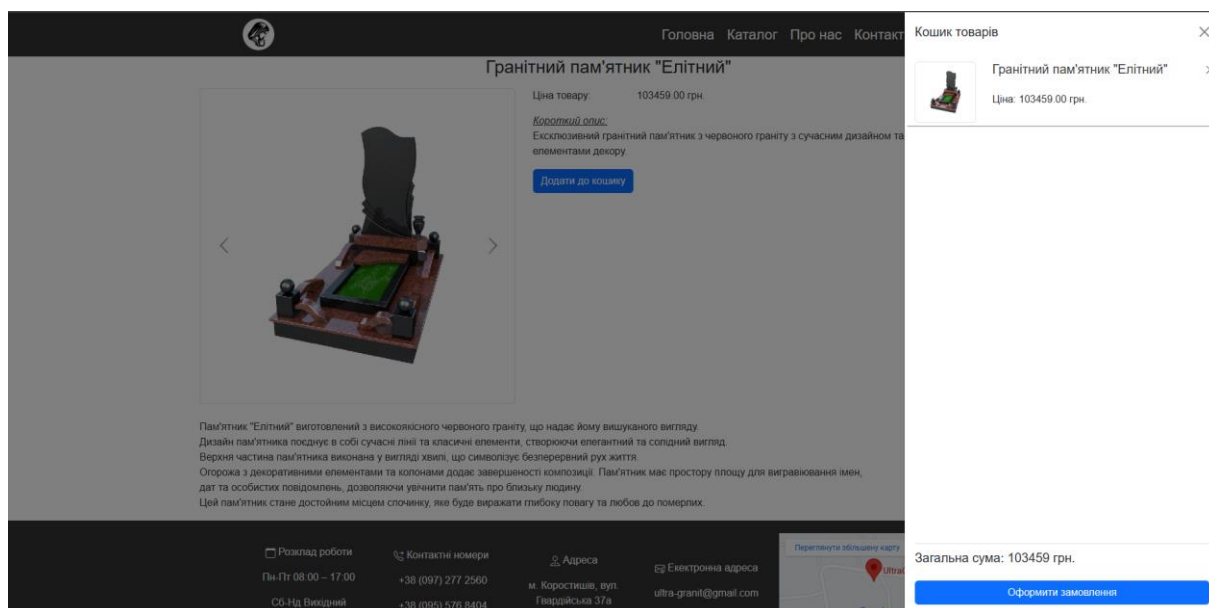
Головна Каталог Про нас Контакт

Гранітний пам'ятник "Елітний"

Ціна товару: 103459.00 грн.

Короткий опис:
Ексклюзивний гранітний пам'ятник з червоного граніту з сучасним дизайном та елементами декору.

Додати до кошику

‹ ›

Пам'ятник "Елітний" виготовлений з високоякісного червоного граніту, що надає йому вишуканого вигляду.
Дизайн пам'ятника поєднує в собі сучасні лінії та класичні елементи, створюючи елегантний та солідний вигляд.
Верхня частина пам'ятника виконана у вигляді хвилі, що символізує безперервний рух життя.
Огорожа з декоративними елементами та колонами додає завершеності композиції. Пам'ятник має простору площу для вигравіювання імен, дат та особистих повідомлень, дозволяючи увічнити пам'ять про близьку людину.
Цей пам'ятник стане достойним місцем спочинку, яке буде виражати глибоку повагу та любов до померлих.

Розклад роботи
Пн-Пт 08:00 – 17:00
Сб-Нд Вихідний

Контактні номери
+38 (097) 277 2560
+38 (095) 576 8404

Адреса
м. Коростишів, вул. Гвардійська 37а

Електронна адреса
ultra-granit@gmail.com

Переглянути збільшену карту
Ultra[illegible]

Кошик товарів
×

Гранітний пам'ятник "Елітний"
Ціна: 103459.00 грн.

Загальна сума: 103459 грн.

Оформити замовлення